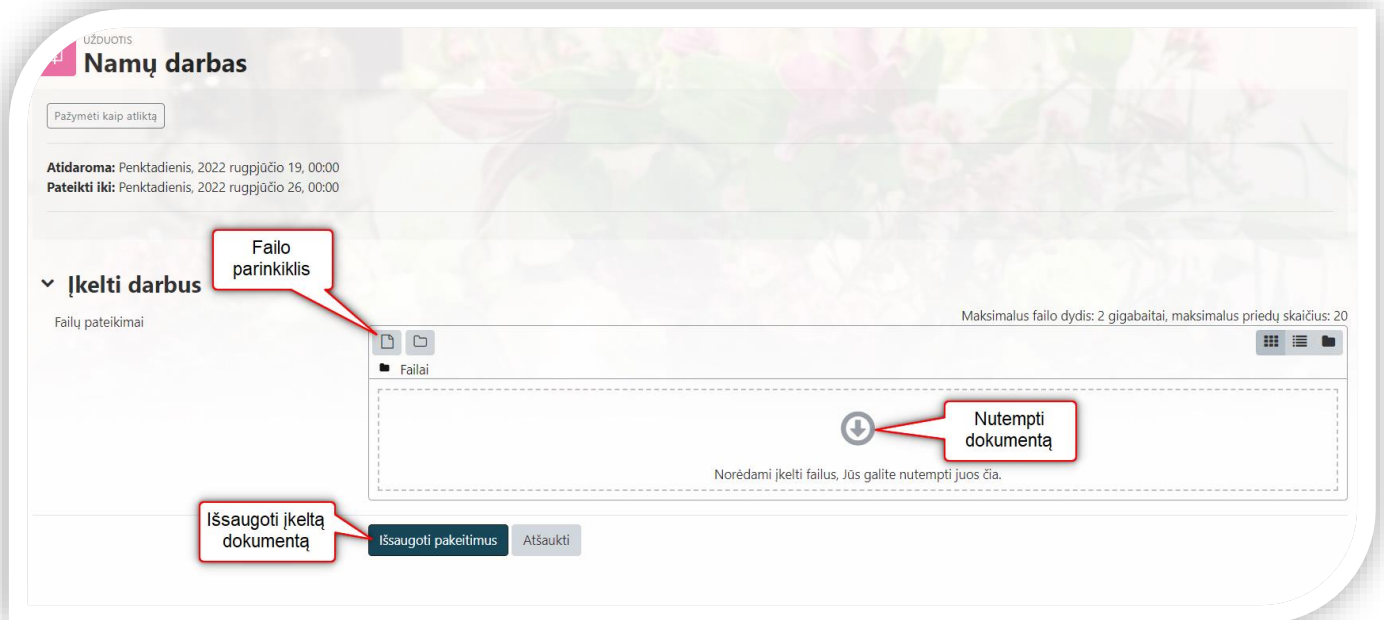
UŽDUOTIS
Namų darbas

Pažymėti kaip atliktą

Atidaroma: Penktadienis, 2022 rugpjūčio 19, 00:00
Pateikti iki: Penktadienis, 2022 rugpjūčio 26, 00:00

Failo parinkiklis

Įkelti darbus

Failų pateikimai

Maksimalus failo dydis: 2 gigabaitai, maksimalus priedų skaičius: 20

Failai

Nutempti dokumentą

Norėdami įkelti failus, Jūs galite nutempti juos čia.

Išsaugoti įkeltą dokumentą

Išsaugoti pakeitimus

Atšaukti